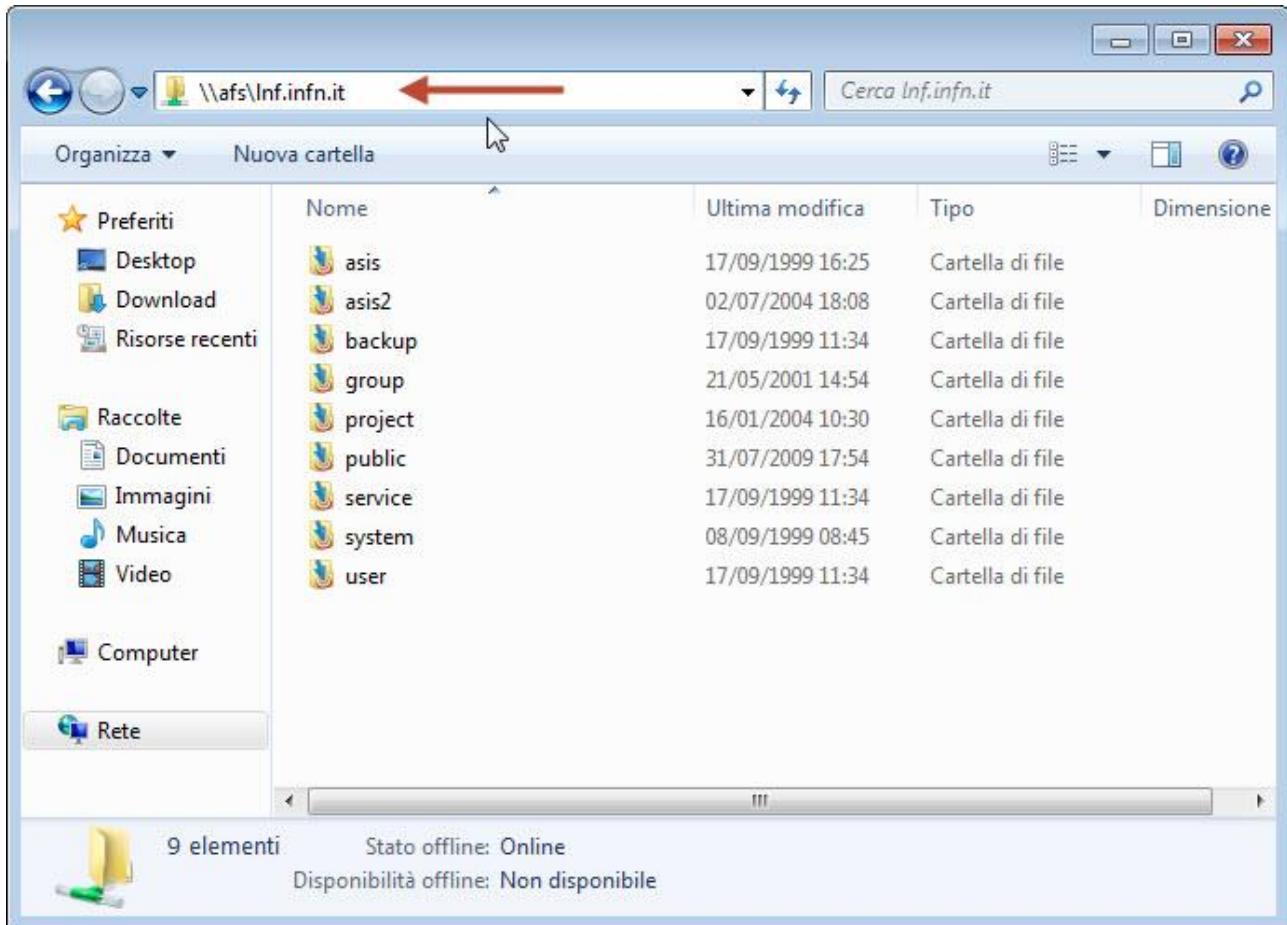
\\afs\lnf.infn.it

Cerca lnf.infn.it

Organizza ▾ Nuova cartella

Preferiti
Desktop
Download
Risorse recenti

Raccolte
Documenti
Immagini
Musica
Video

Computer

Rete

| Nome | Ultima modifica | Tipo | Dimensione |
|---|---|---|---|
| asis | 17/09/1999 16:25 | Cartella di file | |
| asis2 | 02/07/2004 18:08 | Cartella di file | |
| backup | 17/09/1999 11:34 | Cartella di file | |
| group | 21/05/2001 14:54 | Cartella di file | |
| project | 16/01/2004 10:30 | Cartella di file | |
| public | 31/07/2009 17:54 | Cartella di file | |
| service | 17/09/1999 11:34 | Cartella di file | |
| system | 08/09/1999 08:45 | Cartella di file | |
| user | 17/09/1999 11:34 | Cartella di file | |

9 elementi Stato offline: Online
Disponibilità offline: Non disponibile